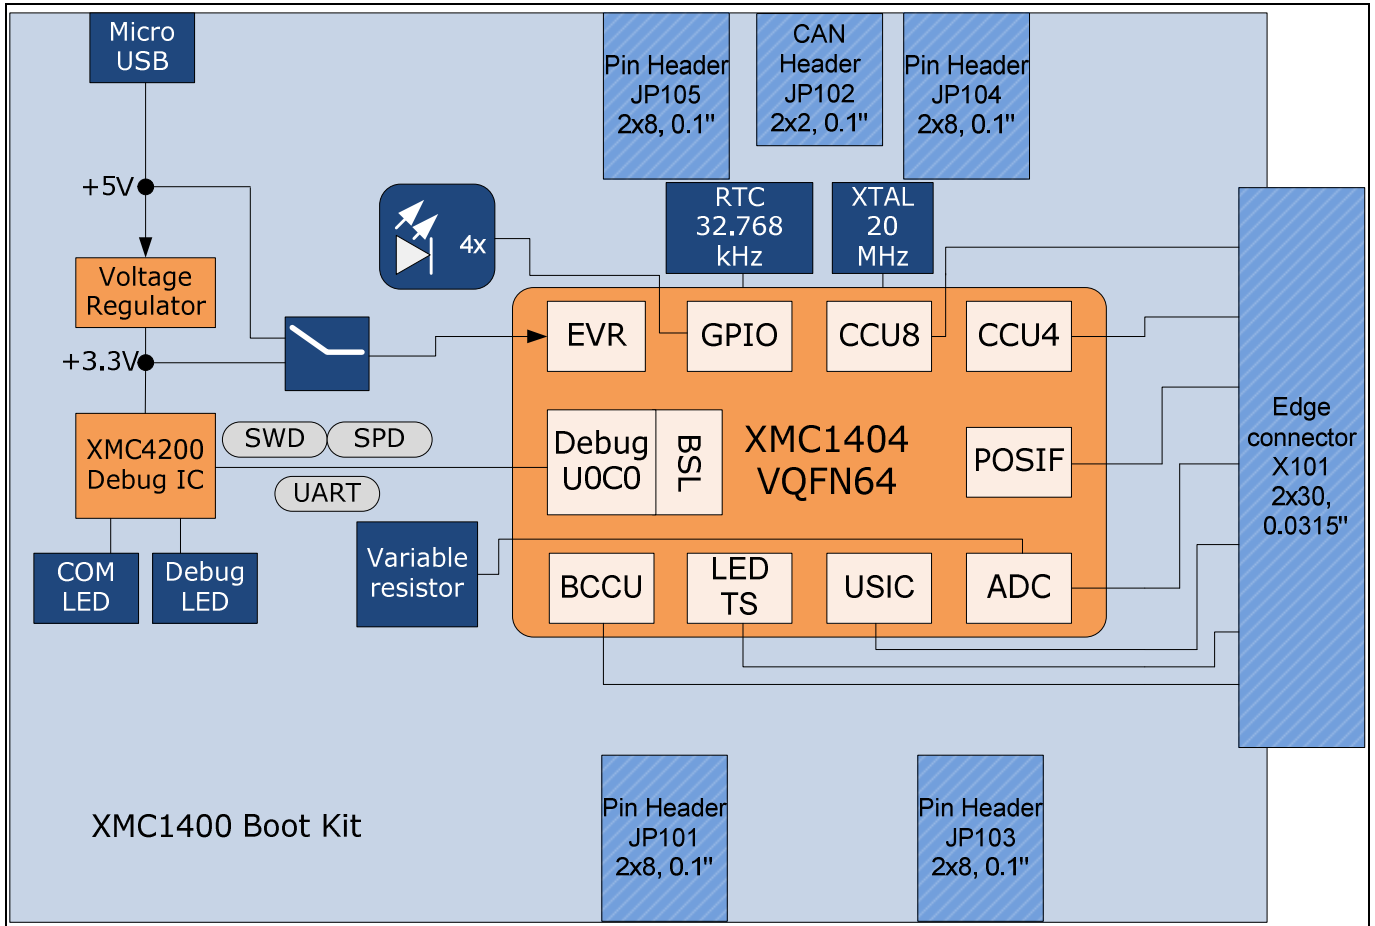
Micro USB

Pin Header JP105 2x8, 0.1"

CAN Header JP102 2x2, 0.1"

Pin Header JP104 2x8, 0.1"

+5V

RTC 32.768 kHz

XTAL 20 MHz

4x

Voltage Regulator

+3.3V

EVR

GPIO

CCU8

CCU4

Edge connector X101 2x30, 0.0315"

XMC4200 Debug IC

SWD

SPD

Debug U0C0

BSL

XMC1404 VQFN64

POSIF

UART

Variable resistor

COM LED

Debug LED

BCCU

LED TS

USIC

ADC

XMC1400 Boot Kit

Pin Header JP101 2x8, 0.1"

Pin Header JP103 2x8, 0.1"